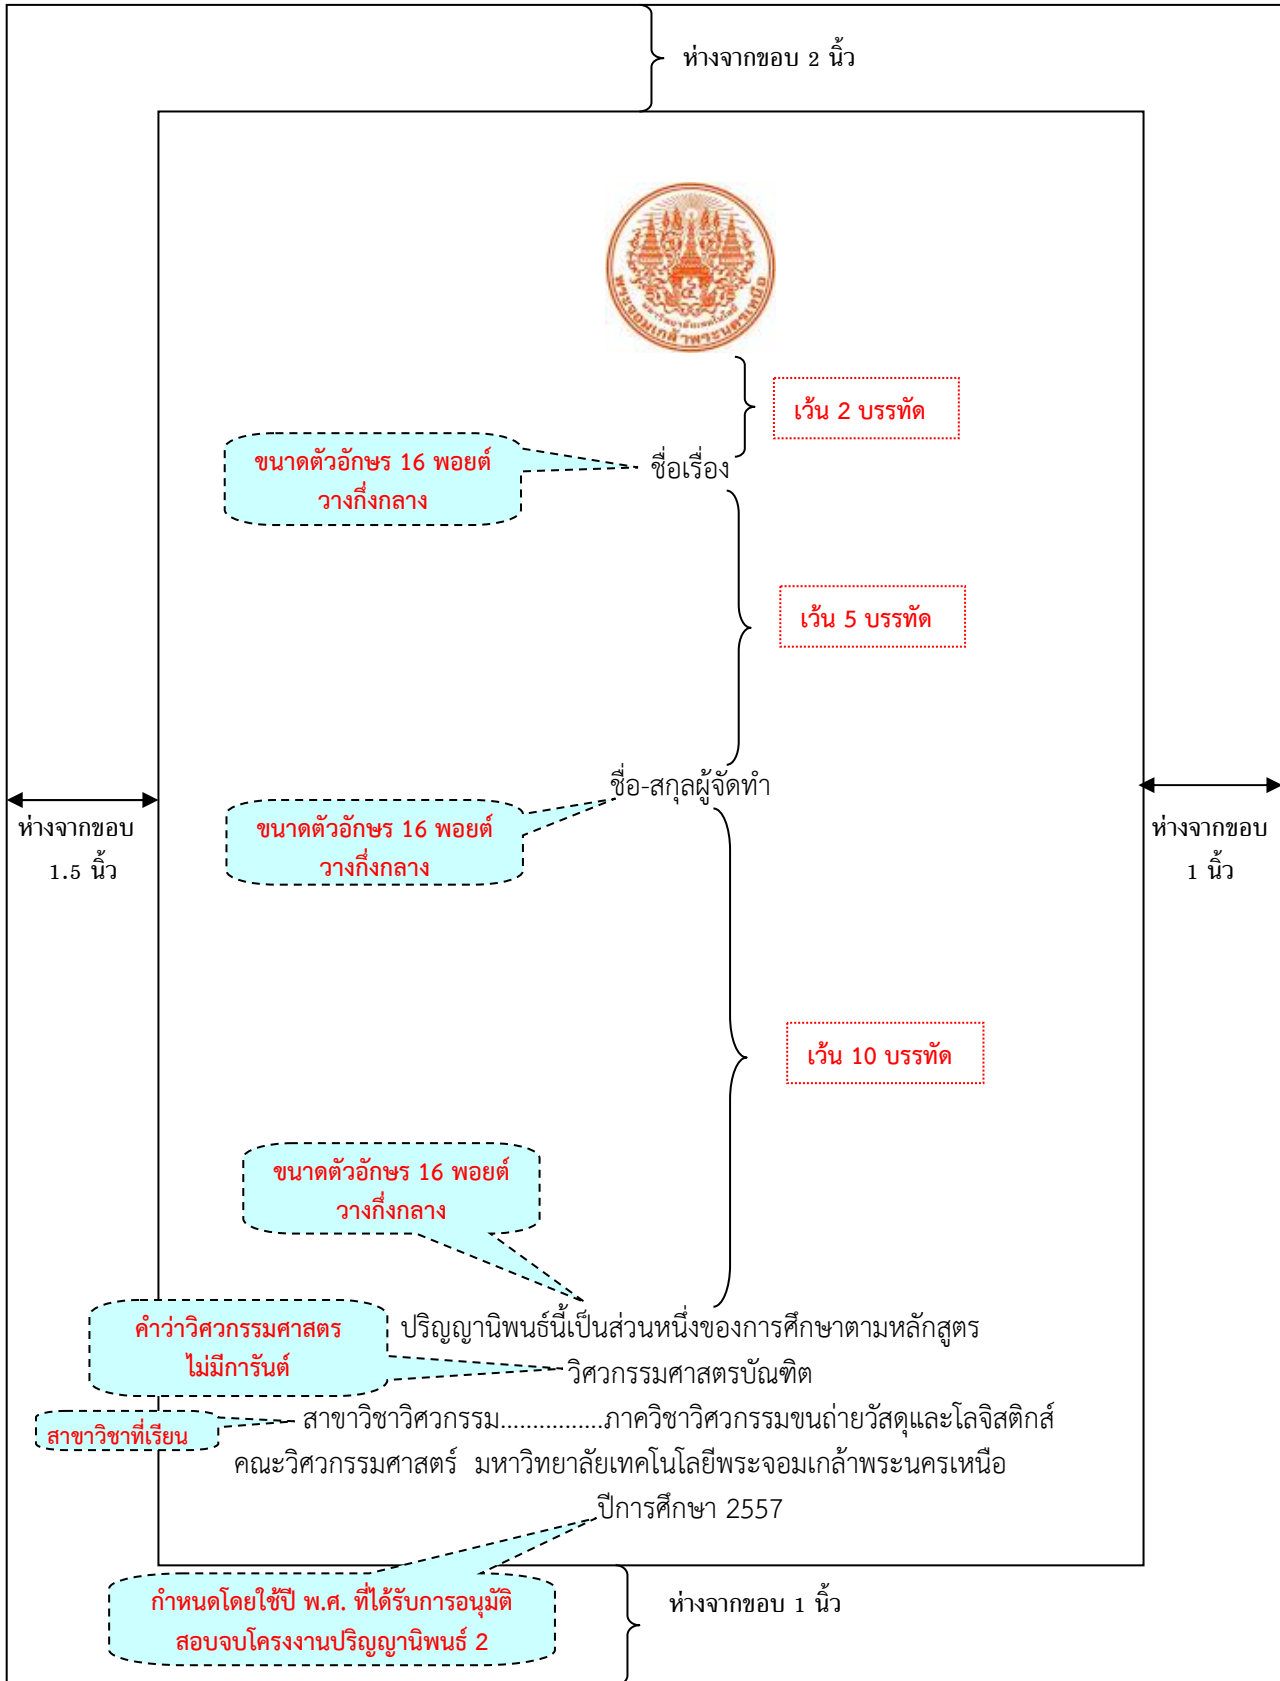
ห่างจากขอบ 2 นิ้ว

เว้น 2 บรรทัด

ขนาดตัวอักษร 16 พอยต์ วางกึ่งกลาง

ชื่อเรื่อง

เว้น 5 บรรทัด

ชื่อ-สกุลผู้จัดทำ

ขนาดตัวอักษร 16 พอยต์ วางกึ่งกลาง

ห่างจากขอบ 1.5 นิ้ว

ห่างจากขอบ 1 นิ้ว

เว้น 10 บรรทัด

ขนาดตัวอักษร 16 พอยต์ วางกึ่งกลาง

คำว่าวิศวกรรมศาสตร ไม่มีการันต์

ปริญญานิพนธ์นี้เป็นส่วนหนึ่งของการศึกษาตามหลักสูตร

วิศวกรรมศาสตรบัณฑิต

สาขาวิชาที่เรียน

สาขาวิชาวิศวกรรม................ภาควิชาวิศวกรรมขนถ่ายวัสดุและโลจิสติกส์

คณะวิศวกรรมศาสตร์ มหาวิทยาลัยเทคโนโลยีพระจอมเกล้าพระนครเหนือ

ปีการศึกษา 2557

กำหนดโดยใช้ปี พ.ศ. ที่ได้รับการอนุมัติสอบจบโครงงานปริญญานิพนธ์ 2

ห่างจากขอบ 1 นิ้ว